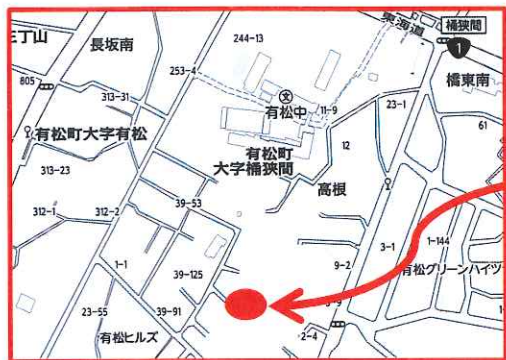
三丁山
長坂南
244-13
東海道
桶狭間
1
805
253-4
313-31
有松中
11-9
23-1
橋東南
有松町大字有松
61
12
有松町
大字桶狭間
313-23
高根
39-53
312-1
312-2
3-1
1-144
9-2
1-1
39-125
有松グリーンハイツ
23-55
39-91
有松ヒルズ
2-4